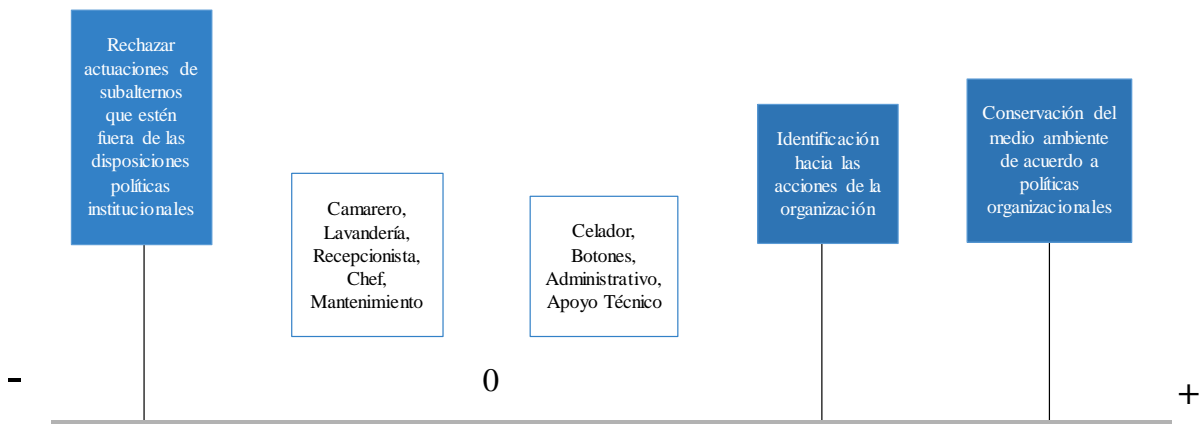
Rechazar actuaciones de subalternos que estén fuera de las disposiciones políticas institucionales

Camarero, Lavandería, Recepcionista, Chef, Mantenimiento

Celador, Botones, Administrativo, Apoyo Técnico

Identificación hacia las acciones de la organización

Conservación del medio ambiente de acuerdo a políticas organizacionales

-

0

+